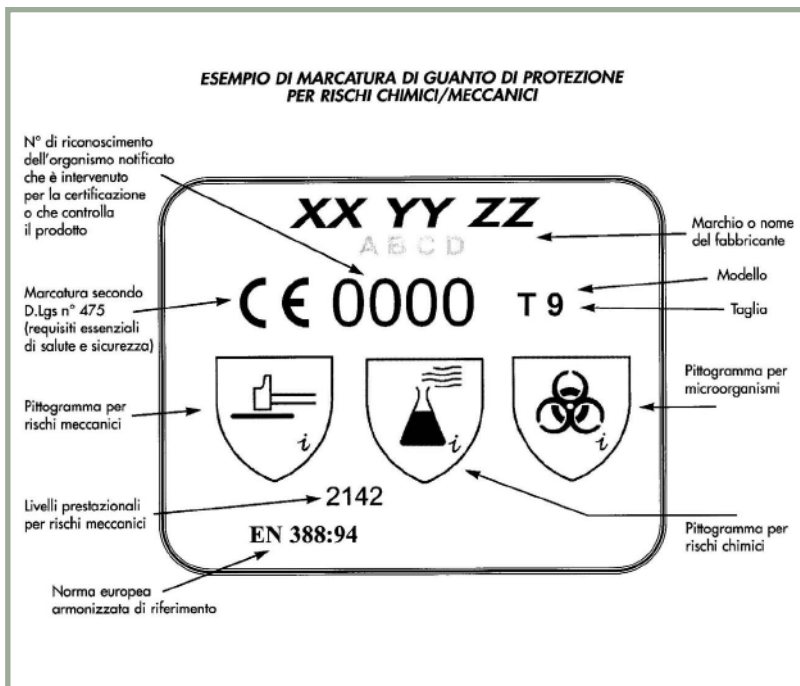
ESEMPIO DI MARCATURA DI GUANTO DI PROTEZIONE PER RISCHI CHIMICI/MECCANICI

N° di riconoscimento dell'organismo notificato che è intervenuto per la certificazione o che controlla il prodotto

XX YY ZZ

A B C D

Marchio o nome del fabbricante

Marcatura secondo D.Lgs n° 475 (requisiti essenziali di salute e sicurezza)

CE 0000

T 9

Modello

Taglia

Pittogramma per rischi meccanici

i

i

i

Pittogramma per microorganismi

2142

Livelli prestazionali per rischi meccanici

EN 388:94

Pittogramma per rischi chimici

Norma europea armonizzata di riferimento